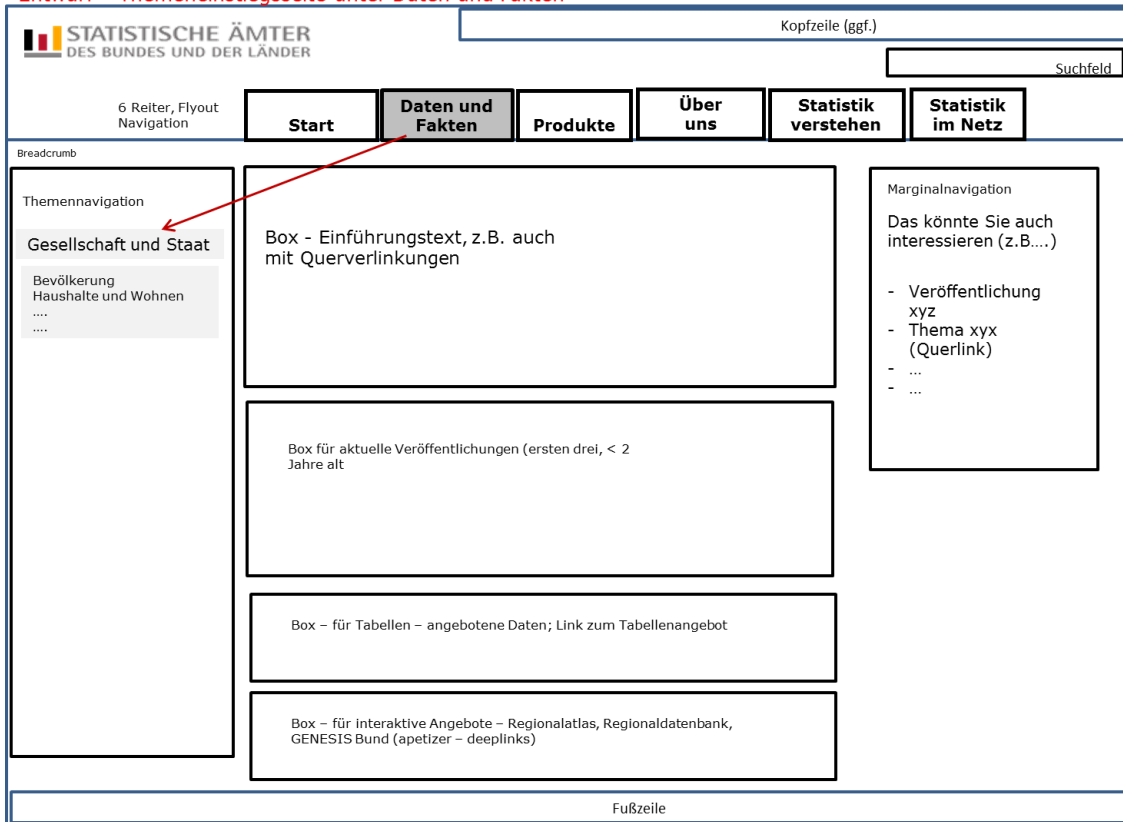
Entwurf – Themeneinstiegsseite unter Daten und Fakten

STATISTISCHE ÄMTER
DES BUNDES UND DER LÄNDER

Kopfzeile (ggf.)

Suchfeld

6 Reiter, Flyout Navigation

Start

Daten und Fakten

Produkte

Über uns

Statistik verstehen

Statistik im Netz

Breadcrumb

Themennavigation

Gesellschaft und Staat

Bevölkerung
Haushalte und Wohnen
....
....

Box - Einführungstext, z.B. auch mit Querverlinkungen

Box für aktuelle Veröffentlichungen (ersten drei, < 2 Jahre alt

Box – für Tabellen – angebotene Daten; Link zum Tabellenangebot

Box – für interaktive Angebote – Regionalatlas, Regionaldatenbank, GENESIS Bund (apetizer – deeplinks)

Marginalnavigation

Das könnte Sie auch interessieren (z.B….)

- Veröffentlichung xyz
- Thema xyx (Querlink)
- …
- …

Fußzeile